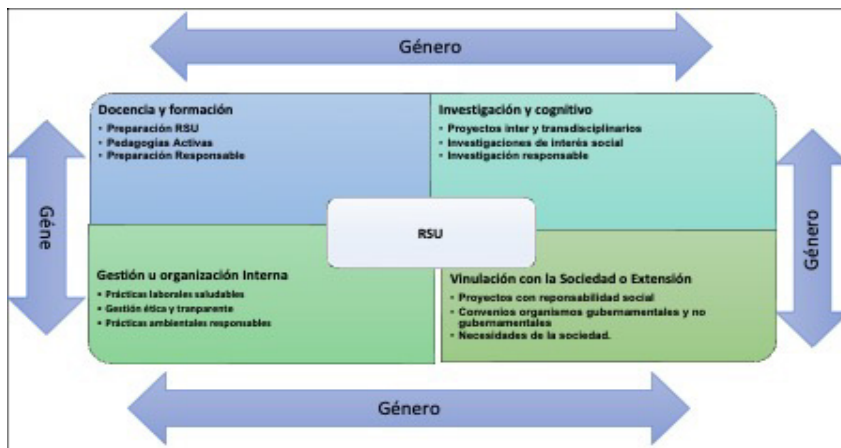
Género

Docencia y formación
• Preparación RSU
• Pedagogías Activas
• Preparación Responsable

Investigación y cognitivo
• Proyectos inter y transdisciplinarios
• Investigaciones de interés social
• Investigación responsable

Géne

RSU

Género

Gestión u organización Interna
• Prácticas laborales saludables
• Gestión ética y tranparente
• Prácticas ambientales responsables

Vinulación con la Sociedad o Extensión
• Proyectos con reponsabilidad social
• Convenios organismos gubernamentales y no gubernamentales
• Necesidades de la sociedad.

Género